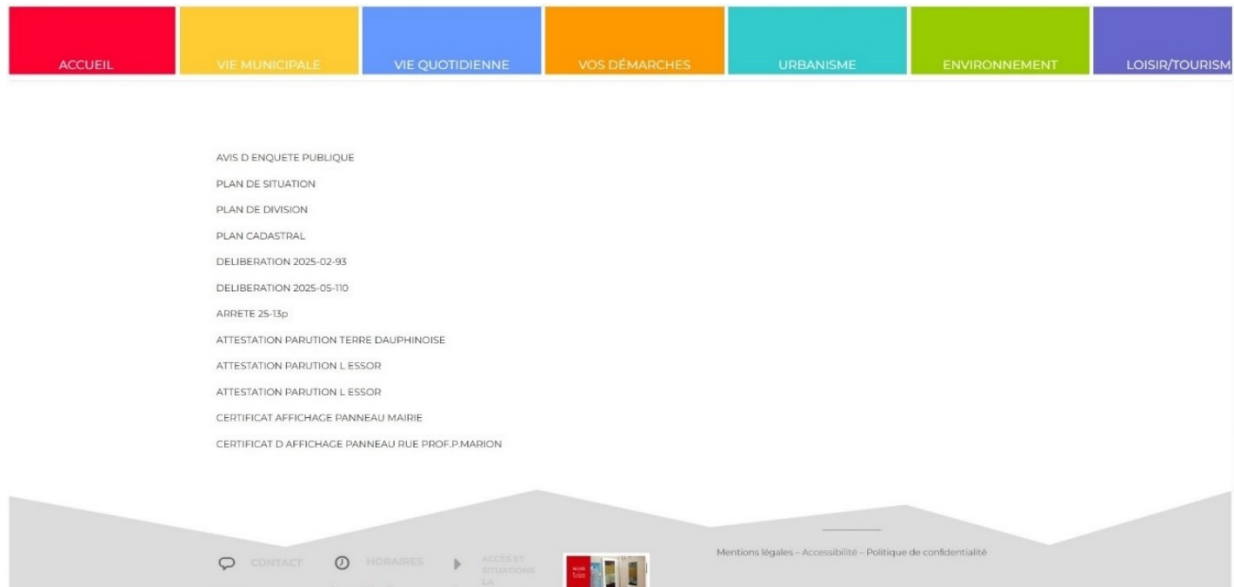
ACCUEIL VIE MUNICIPALE VIE QUOTIDIENNE VOS DÉMARCHES URBANISME ENVIRONNEMENT LOISIR/TOURISM

AVIS D ENQUETE PUBLIQUE

PLAN DE SITUATION

PLAN DE DIVISION

PLAN CADASTRAL

DELIBERATION 2025-02-93

DELIBERATION 2025-05-110

ARRETE 25-13p

ATTESTATION PARUTION TERRE DAUPHINOISE

ATTESTATION PARUTION L ESSOR

ATTESTATION PARUTION L ESSOR

CERTIFICAT AFFICHAGE PANNEAU MAIRIE

CERTIFICAT D AFFICHAGE PANNEAU RUE PROF.P.MARION

CONTACT HORAIRES ACCÈS ET SITUATIONS LA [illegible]

Mentions légales – Accessibilité – Politique de confidentialité